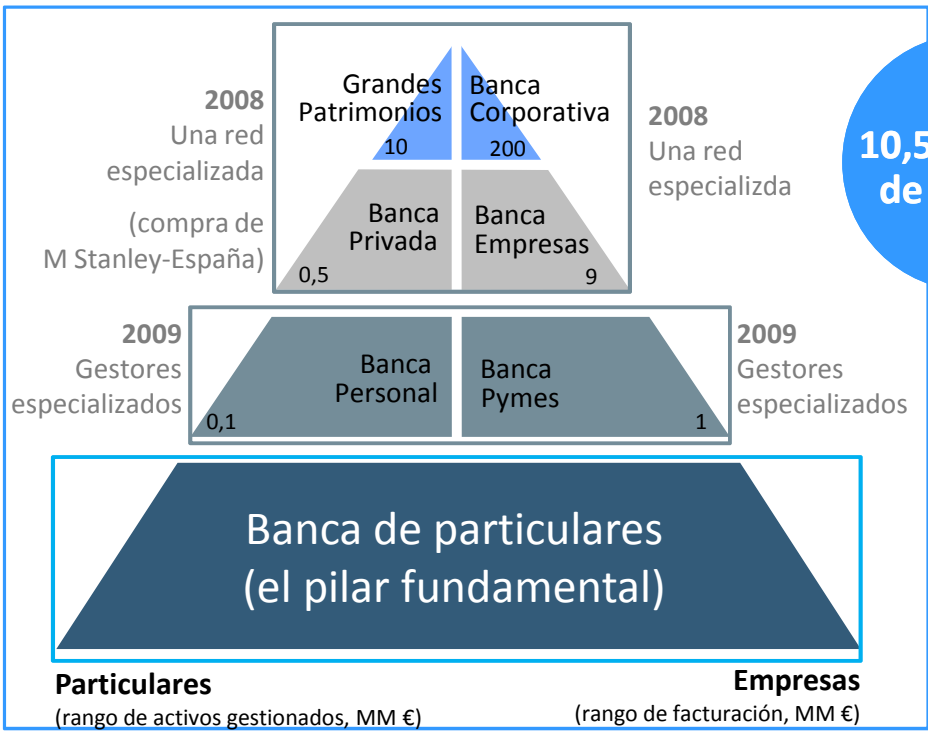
2008
Una red especializada

(compra de M Stanley-España)

Grandes Patrimonios
10

Banca Corporativa
200

2008
Una red especializda

10,5
de

Banca Privada
0,5

Banca Empresas
9

2009
Gestores especializados

Banca Personal
0,1

Banca Pymes
1

2009
Gestores especializados

Banca de particulares
(el pilar fundamental)

Particulares
(rango de activos gestionados, MM €)

Empresas
(rango de facturación, MM €)